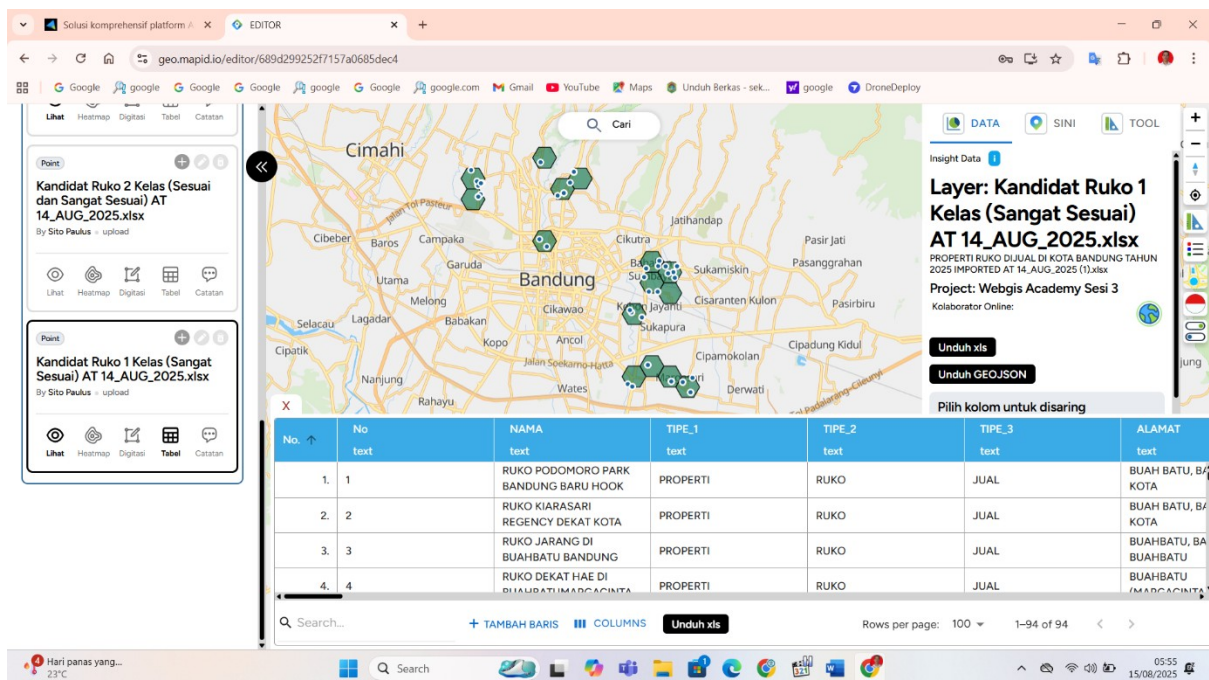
Solusi komprehensif platform A ×
EDITOR ×
+

geo.mapid.io/editor/689d299252f7157a0685dec4

Google google Google Google google Google google.com Gmail YouTube Maps Unduh Berkas - sek... google DroneDeploy

Lihat Heatmap Digitasi Tabel Catatan

Point
Kandidat Ruko 2 Kelas (Sesuai dan Sangat Sesuai) AT 14_AUG_2025.xlsx
By Sito Paulus • upload
Lihat Heatmap Digitasi Tabel Catatan

Point
Kandidat Ruko 1 Kelas (Sangat Sesuai) AT 14_AUG_2025.xlsx
By Sito Paulus • upload
Lihat Heatmap Digitasi Tabel Catatan

Cari
Cimahi
Jatihandap
Cibeber Baros Campaka Cikutra Pasir Jati
Garuda Sukamiskin Pasanggrahan
Utama Bandung
Melong Cisaranten Kulon Pasirbiru
Selacau Lagadar Babakan Cikawao Sukapura
Kopo Ancol Cipadung Kidul
Cipatik Cipamokolan
Nanjung Wates Derwati
Rahayu

DATA SINI TOOL
Insight Data
Layer: Kandidat Ruko 1 Kelas (Sangat Sesuai) AT 14_AUG_2025.xlsx
PROPERTI RUKO DIJUAL DI KOTA BANDUNG TAHUN 2025 IMPORTED AT 14_AUG_2025 (1).xlsx
Project: Webgis Academy Sesi 3
Kolaborator Online:
Unduh xls
Unduh GEOJSON
Pilih kolom untuk disaring

X
| No. | No text | NAMA text | TIPE_1 text | TIPE_2 text | TIPE_3 text | ALAMAT text |
|---|---|---|---|---|---|---|
| 1. | 1 | RUKO PODOMORO PARK BANDUNG BARU HOOK | PROPERTI | RUKO | JUAL | BUAH BATU, BA KOTA |
| 2. | 2 | RUKO KIARASARI REGENCY DEKAT KOTA | PROPERTI | RUKO | JUAL | BUAH BATU, BA KOTA |
| 3. | 3 | RUKO JARANG DI BUAHBATU BANDUNG | PROPERTI | RUKO | JUAL | BUAHBATU, BA BUAHBATU |
| 4. | 4 | RUKO DEKAT HAE DI BUAHBATU MARGACINTA | PROPERTI | RUKO | JUAL | BUAHBATU (MARGACINTA |

Search...
+ TAMBAH BARIS COLUMNS Unduh xls
Rows per page: 100 1–94 of 94

Hari panas yang... 23°C
Search
05:55 15/08/2025